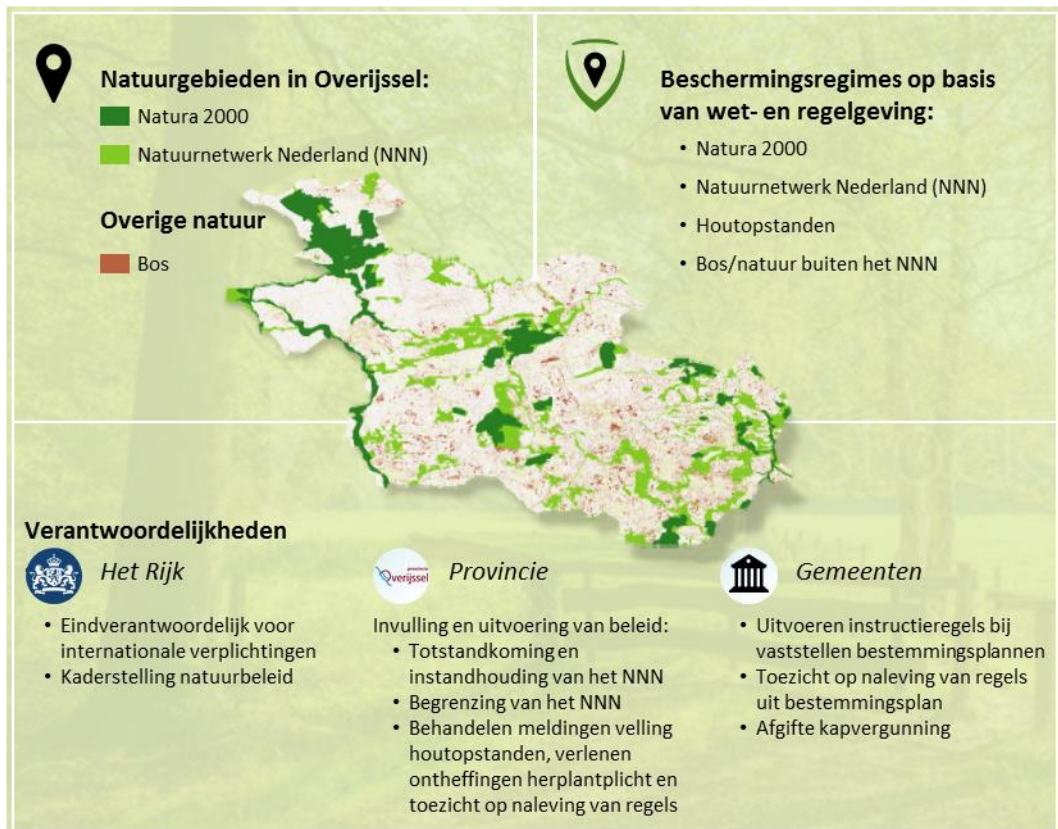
Natuurgebieden in Overijssel:

Natura 2000

Natuurnetwerk Nederland (NNN)

Overige natuur

Bos

Beschermingsregimes op basis van wet- en regelgeving:

• Natura 2000
• Natuurnetwerk Nederland (NNN)
• Houtopstanden
• Bos/natuur buiten het NNN

Verantwoordelijkheden

Het Rijk

• Eindverantwoordelijk voor internationale verplichtingen
• Kaderstelling natuurbeleid

provincie Overijssel

Provincie

Invulling en uitvoering van beleid:
• Totstandkoming en instandhouding van het NNN
• Begrenzing van het NNN
• Behandelen meldingen velling houtopstanden, verlenen ontheffingen herplantplicht en toezicht op naleving van regels

Gemeenten

• Uitvoeren instructieregels bij vaststellen bestemmingsplannen
• Toezicht op naleving van regels uit bestemmingsplan
• Afgifte kapvergunning